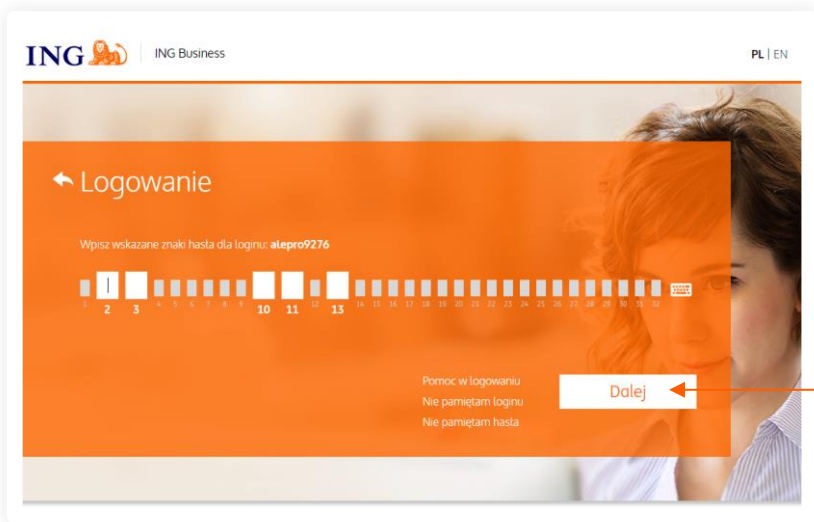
ING | ING Business

PL | EN

Logowanie

Wpisz wskazane znaki hasła dla loginu: alepro9276

1 2 3 4 5 6 7 8 9 10 11 12 13 14 15 16 17 18 19 20 21 22 23 24 25 26 27 28 29 30 31 32

Pomoc w logowaniu
Nie pamiętam loginu
Nie pamiętam hasła

Dalej